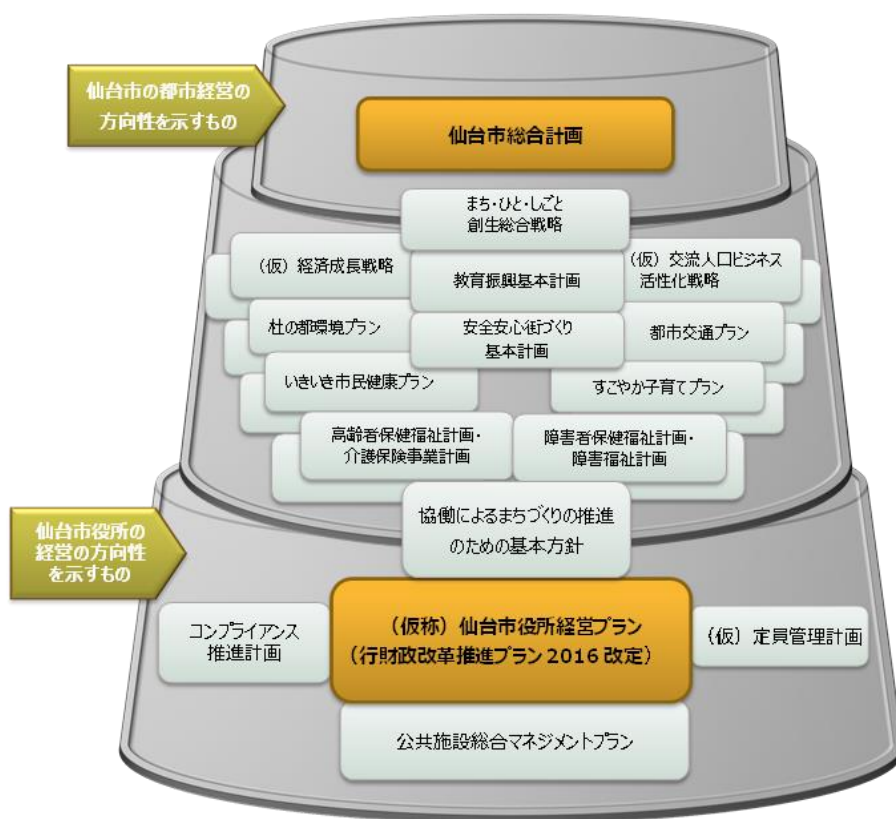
仙台市の都市経営の方向性を示すもの

仙台市総合計画

まち・ひと・しごと創生総合戦略

（仮）経済成長戦略

教育振興基本計画

（仮）交流人口ビジネス活性化戦略

杜の都環境プラン

安全安心街づくり基本計画

都市交通プラン

いきいき市民健康プラン

すこやか子育てプラン

高齢者保健福祉計画・介護保険事業計画

障害者保健福祉計画・障害福祉計画

仙台市役所の経営の方向性を示すもの

協働によるまちづくりの推進のための基本方針

コンプライアンス推進計画

（仮称）仙台市役所経営プラン（行財政改革推進プラン 2016 改定）

（仮）定員管理計画

公共施設総合マネジメントプラン